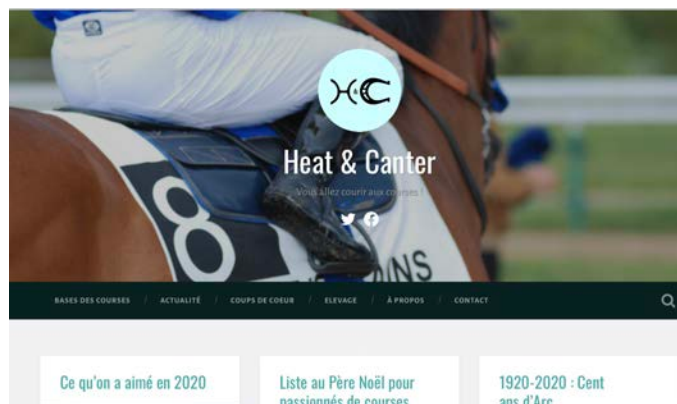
H&C

Heat & Canter

Vous allez courir aux courses !

8

DINS

BASES DES COURSES / ACTUALITÉ / COUPS DE COEUR / ELEVAGE / À PROPOS / CONTACT

Ce qu'on a aimé en 2020

Liste au Père Noël pour passionnés de courses

1920-2020 : Cent ans d'Arc